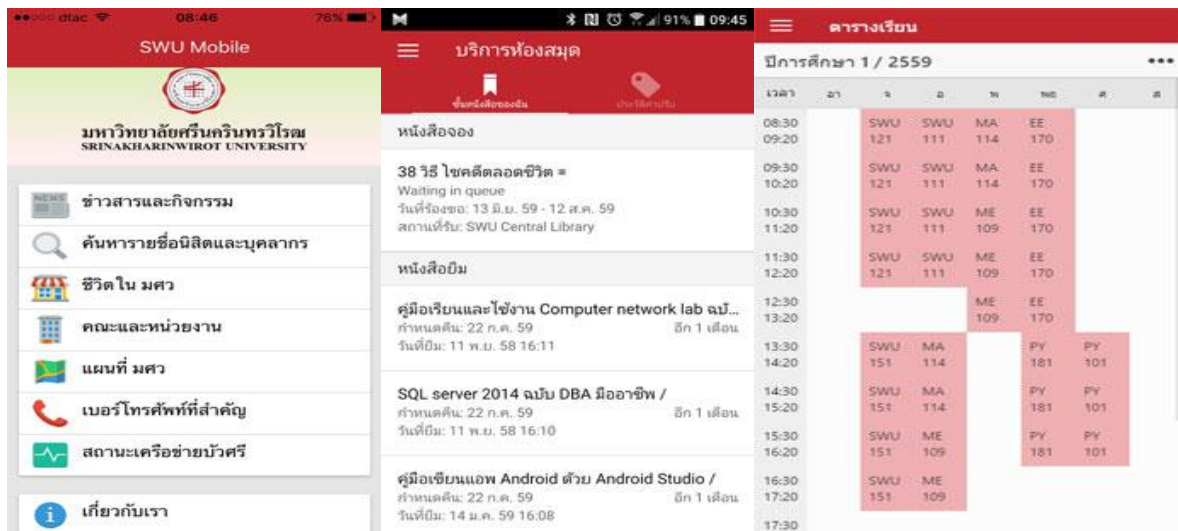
dtac 08:46 76%

SWU Mobile

มหาวิทยาลัยศรีนครินทรวิโรฒ
SRINAKHARINWIROT UNIVERSITY

ข่าวสารและกิจกรรม
ค้นหารายชื่อนิสิตและบุคลากร
ชีวิตใน มศว
คณะและหน่วยงาน
แผนที่ มศว
เบอร์โทรศัพท์ที่สำคัญ
สถานะเครือข่ายบัวศรี

เกี่ยวกับเรา

91% 09:45

บริการห้องสมุด

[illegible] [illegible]

หนังสือจอง

38 วิธี โชคดีตลอดชีวิต =
Waiting in queue
วันที่ร้องขอ: 13 มิ.ย. 59 - 12 ส.ค. 59
สถานที่รับ: SWU Central Library

หนังสือยืม

คู่มือเรียนและใช้งาน Computer network lab ฉบั...
กำหนดคืน: 22 ก.ค. 59 อีก 1 เดือน
วันที่ยืม: 11 พ.ย. 58 16:11

SQL server 2014 ฉบับ DBA มืออาชีพ /
กำหนดคืน: 22 ก.ค. 59 อีก 1 เดือน
วันที่ยืม: 11 พ.ย. 58 16:10

คู่มือเขียนแอพ Android ด้วย Android Studio /
กำหนดคืน: 22 ก.ค. 59 อีก 1 เดือน
วันที่ยืม: 14 ม.ค. 59 16:08

ตารางเรียน

ปีการศึกษา 1 / 2559

| เวลา | อา | จ | อ | พ | พฤ | ศ | ส |
|---|---|---|---|---|---|---|---|
| 08:30 09:20 | | SWU 121 | SWU 111 | MA 114 | EE 170 | | |
| 09:30 10:20 | | SWU 121 | SWU 111 | MA 114 | EE 170 | | |
| 10:30 11:20 | | SWU 121 | SWU 111 | ME 109 | EE 170 | | |
| 11:30 12:20 | | SWU 121 | SWU 111 | ME 109 | EE 170 | | |
| 12:30 13:20 | | | | ME 109 | EE 170 | | |
| 13:30 14:20 | | SWU 151 | MA 114 | | PY 181 | PY 101 | |
| 14:30 15:20 | | SWU 151 | MA 114 | | PY 181 | PY 101 | |
| 15:30 16:20 | | SWU 151 | ME 109 | | PY 181 | PY 101 | |
| 16:30 17:20 | | SWU 151 | ME 109 | | | | |
| 17:30 | | | | | | | |